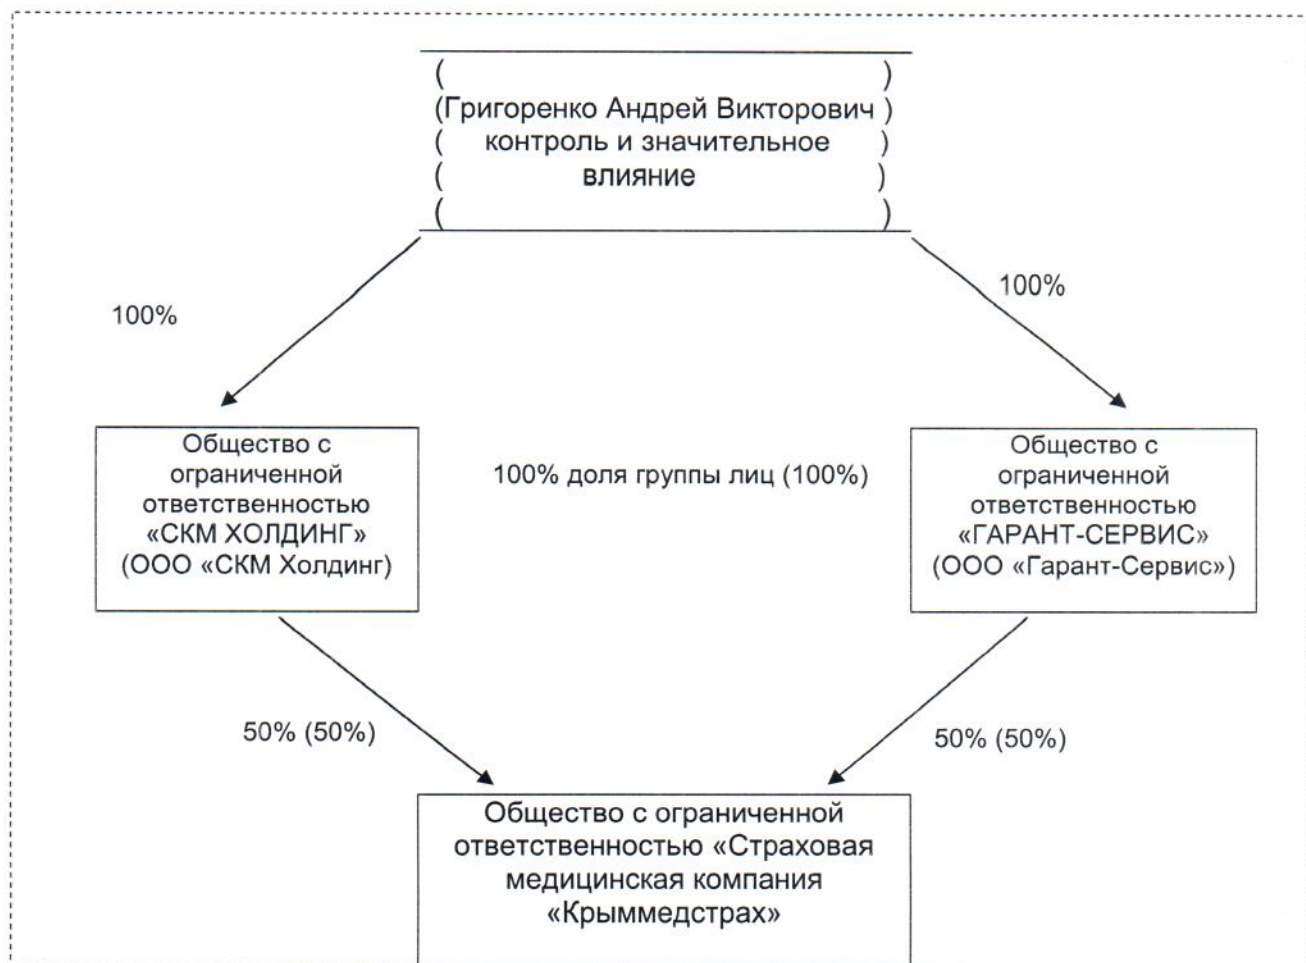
(Григоренко Андрей Викторович) контроль и значительное влияние

100%

100%

Общество с ограниченной ответственностью «СКМ ХОЛДИНГ» (ООО «СКМ Холдинг)

100% доля группы лиц (100%)

Общество с ограниченной ответственностью «ГАРАНТ-СЕРВИС» (ООО «Гарант-Сервис»)

50% (50%)

50% (50%)

Общество с ограниченной ответственностью «Страховая медицинская компания «Крыммедстрах»